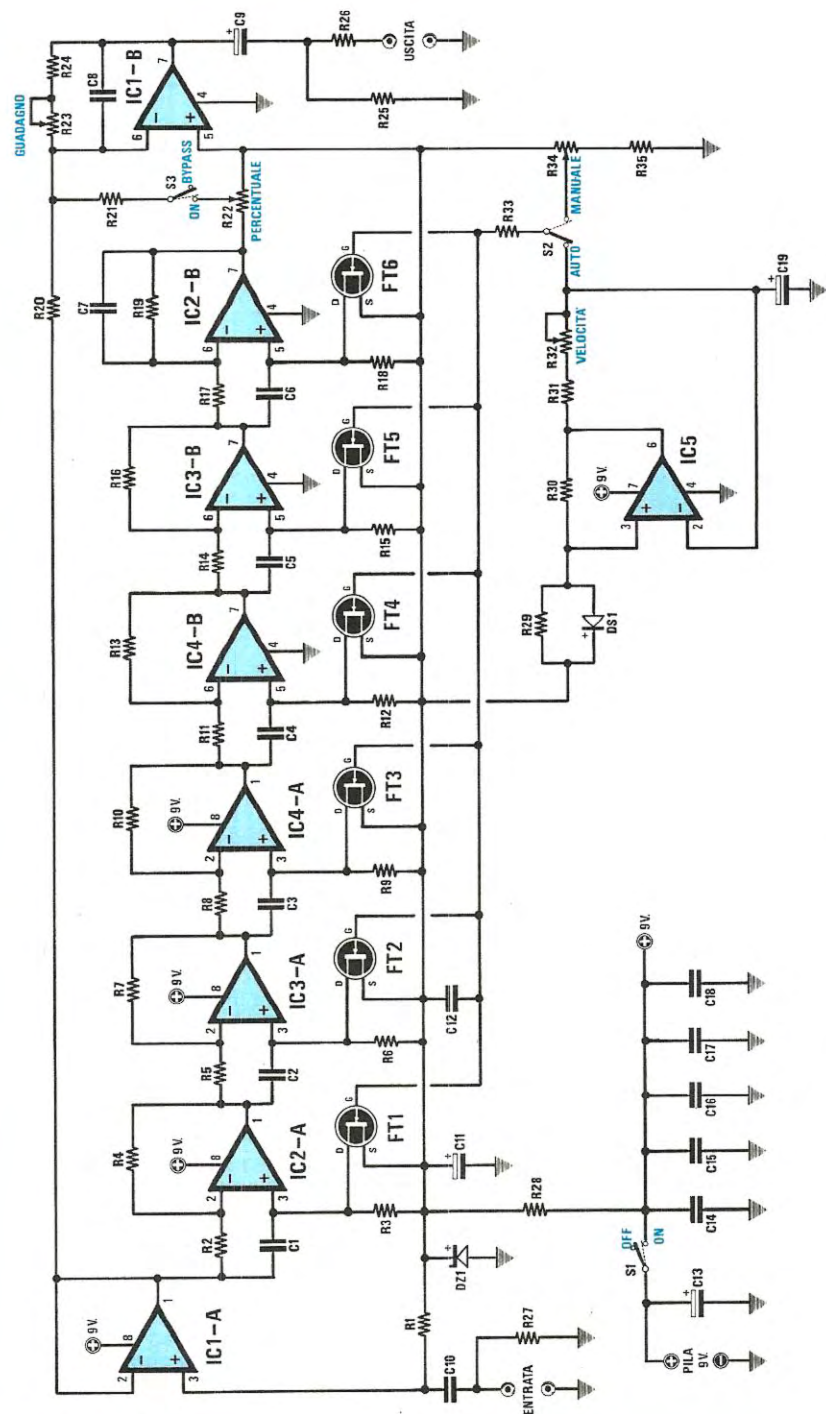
C9
R26
USCITA
R24
IC1-B
C8
7
4
GUADAGNO
R23
6
5
R25
BYPASS
S3
ON
R34
MANUALE
R35
R21
R22
PERCENTUALE
R33
S2
AUTO
C19
R20
C7
R19
IC2-B
7
4
6
5
G
D
S
FT6
R32
VELOCITA'
R17
C6
R18
R31
R16
IC3-B
7
4
6
5
G
D
S
FT5
9V.
7
6
IC5
4
R30
3
2
R14
C5
R15
R13
IC4-B
7
4
6
5
G
D
S
FT4
R29
DS1
R11
C4
R12
R10
9V.
8
IC4-A
1
2
3
G
D
S
FT3
R8
C3
R9
9V.
R7
9V.
8
IC3-A
1
2
3
G
D
S
FT2
C12
C18
C17
C16
C15
C14
R5
C2
R6
R4
9V.
8
IC2-A
1
2
3
G
D
S
FT1
C11
R28
R2
C1
R3
OFF
ON
S1
C13
DZ1
9V.
8
IC1-A
1
2
3
R1
R27
C10
ENTRATA
PILA
9V.